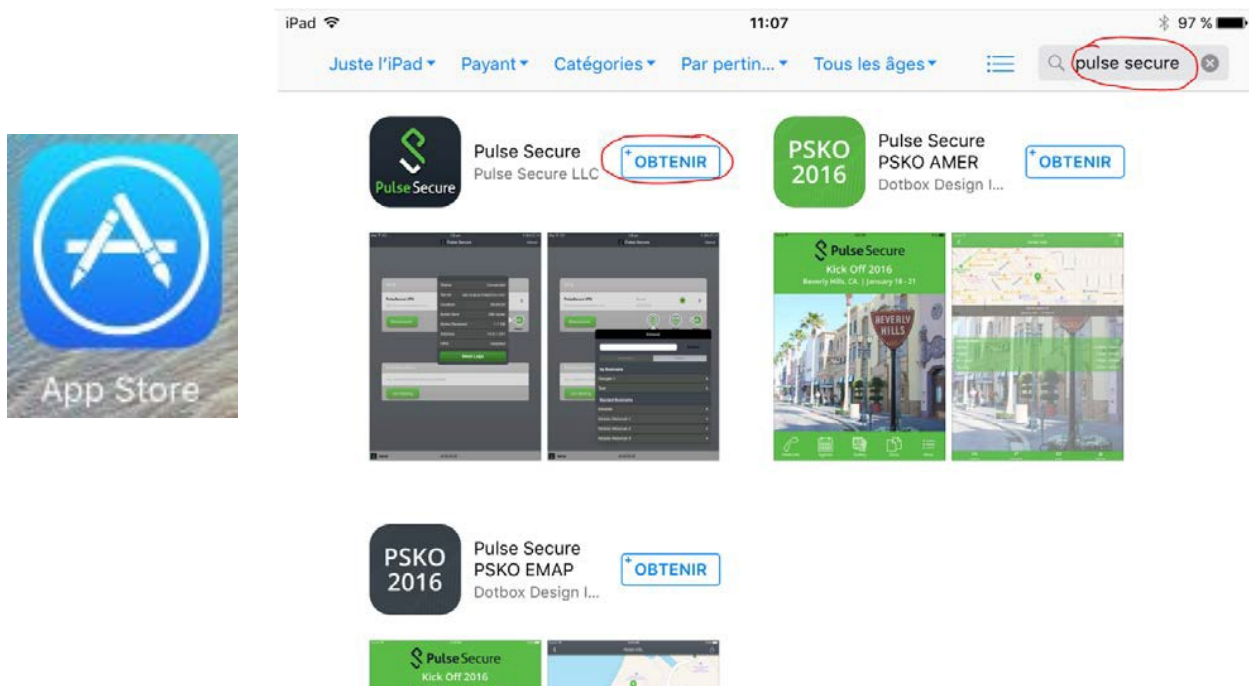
App Store

iPad

11:07

97 %

Juste l'iPad ▾ Payant ▾ Catégories ▾ Par pertin... ▾ Tous les âges ▾

pulse secure

Pulse Secure
Pulse Secure LLC
OBTENIR

PSKO 2016
Pulse Secure
PSKO AMER
Dotbox Design I...
OBTENIR

Pulse Secure
Kick Off 2016
Beverly Hills, CA. | January 18 - 21

BEVERLY HILLS

PSKO 2016
Pulse Secure
PSKO EMAP
Dotbox Design I...
OBTENIR

Pulse Secure
Kick Off 2016